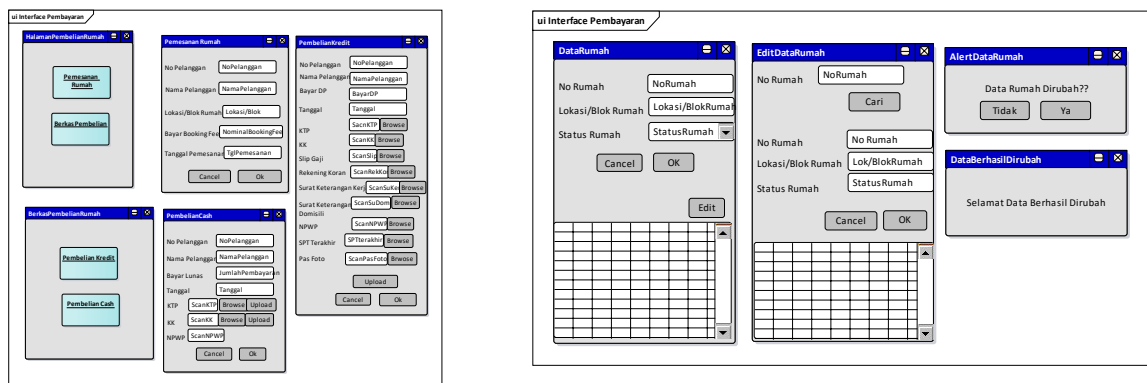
ui Interface Pembayaran

HalamanPembelianRumah

Pemesanan Rumah

Berkas Pembelian

Pemesanan Rumah

No Pelanggan NoPelanggan

Nama Pelanggan NamaPelanggan

Lokasi/Blok Rumah Lokasi/Blok

Bayar Booking Fee NominalBookingFee

Tanggal Pemesanan TglPemesanan

Cancel Ok

PembelianKredit

No Pelanggan NoPelanggan

Nama Pelanggan NamaPelanggan

Bayar DP BayarDP

Tanggal Tanggal

KTP ScanKTP Browse

KK ScanKK Browse

Slip Gaji ScanSlip Browse

Rekening Koran ScanRekKo Browse

Surat Keterangan Kerj ScanSuKe Browse

Surat Keterangan Domisili ScanSuDom Browse

NPWP ScanNPWP Browse

SPT Terakhir SPTterakhir Browse

Pas Foto ScanPasFoto Browse

Upload

Cancel Ok

BerkasPembelianRumah

Pembelian Kredit

Pembelian Cash

PembelianCash

No Pelanggan NoPelanggan

Nama Pelanggan NamaPelanggan

Bayar Lunas JumlahPembayaran

Tanggal Tanggal

KTP ScanKTP Browse Upload

KK ScanKK Browse Upload

NPWP ScanNPWP

Cancel Ok

ui Interface Pembayaran

DataRumah

No Rumah NoRumah

Lokasi/Blok Rumah Lokasi/BlokRumah

Status Rumah StatusRumah

Cancel OK

Edit

EditDataRumah

No Rumah NoRumah

Cari

No Rumah No Rumah

Lokasi/Blok Rumah Lok/BlokRumah

Status Rumah StatusRumah

Cancel OK

AlertDataRumah

Data Rumah Dirubah??

Tidak Ya

DataBerhasilDirubah

Selamat Data Berhasil Dirubah